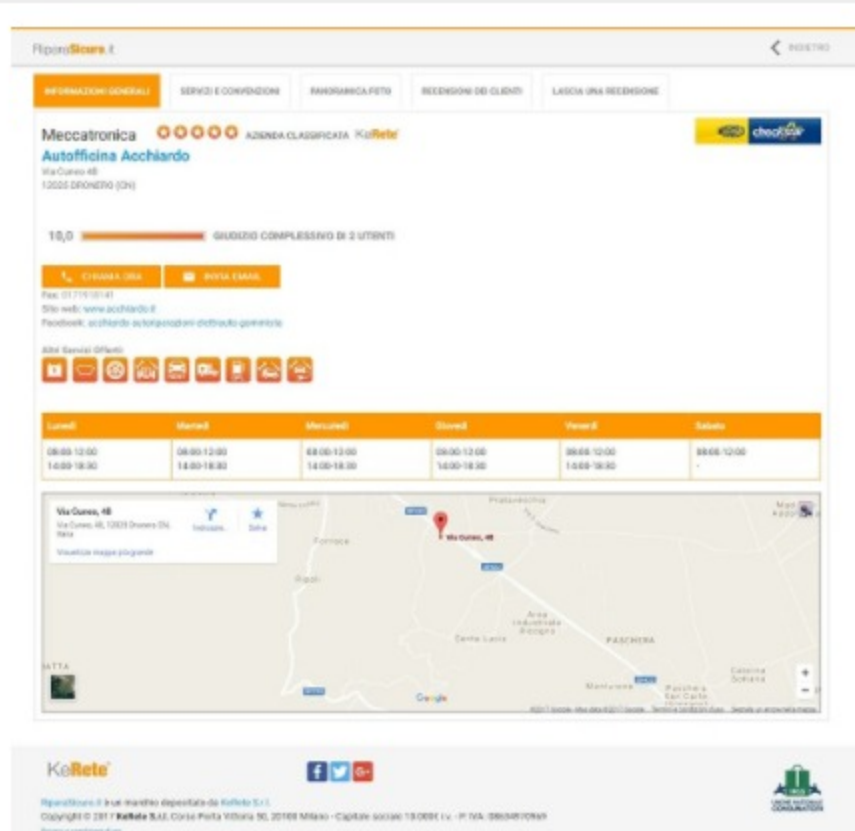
RiparoSicuro.it

INDIETRO

INFORMAZIONI GENERALI | SERVIZI E CONVENZIONI | PANORAMICA FOTO | RECENSIONI DEI CLIENTI | LASCIA UNA RECENSIONE

Meccatronica AZIENDA CLASSIFICATA KeRete

checkstar

Autofficina Acchiardo

Via Cuneo 48
12025 DRONERO (CN)

10,0 GIUDIZIO COMPLESSIVO DI 2 UTENTI

CHIAMA ORA

INVIA EMAIL

Fax: 0171910141
Sito web: www.acchiardo.it
Facebook: acchiardo autoriparazioni distribuito gommista

Altri Servizi Offerti

| Lunedì | Martedì | Mercoledì | Giovedì | Venerdì | Sabato |
|---|---|---|---|---|---|
| 08:00-12:00 14:00-18:30 | 08:00-12:00 14:00-18:30 | 08:00-12:00 14:00-18:30 | 08:00-12:00 14:00-18:30 | 08:00-12:00 14:00-18:30 | 08:00-12:00 - |

Via Cuneo, 48
Via Cuneo, 48, 12025 Dronero CN, Italia
Indicazioni
Salva
Visualizza mappa più grande

Via Cuneo, 48
Pratavecchia
Foresta
Rigoli
Area industriale Ariagno
Santa Lucia
PASCHERA
Monturone
Paschera San Carlo
Castina Soliera

Google

KeRete

RiparoSicuro.it è un marchio depositato da KeRete S.r.l.
Copyright © 2017 KeRete S.r.l. Corso Porta Vittoria 50, 20100 Milano - Capitale sociale 10.000€ i.v. - P.IVA: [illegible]
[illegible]

UNIONE NAZIONALE CONSUMATORI